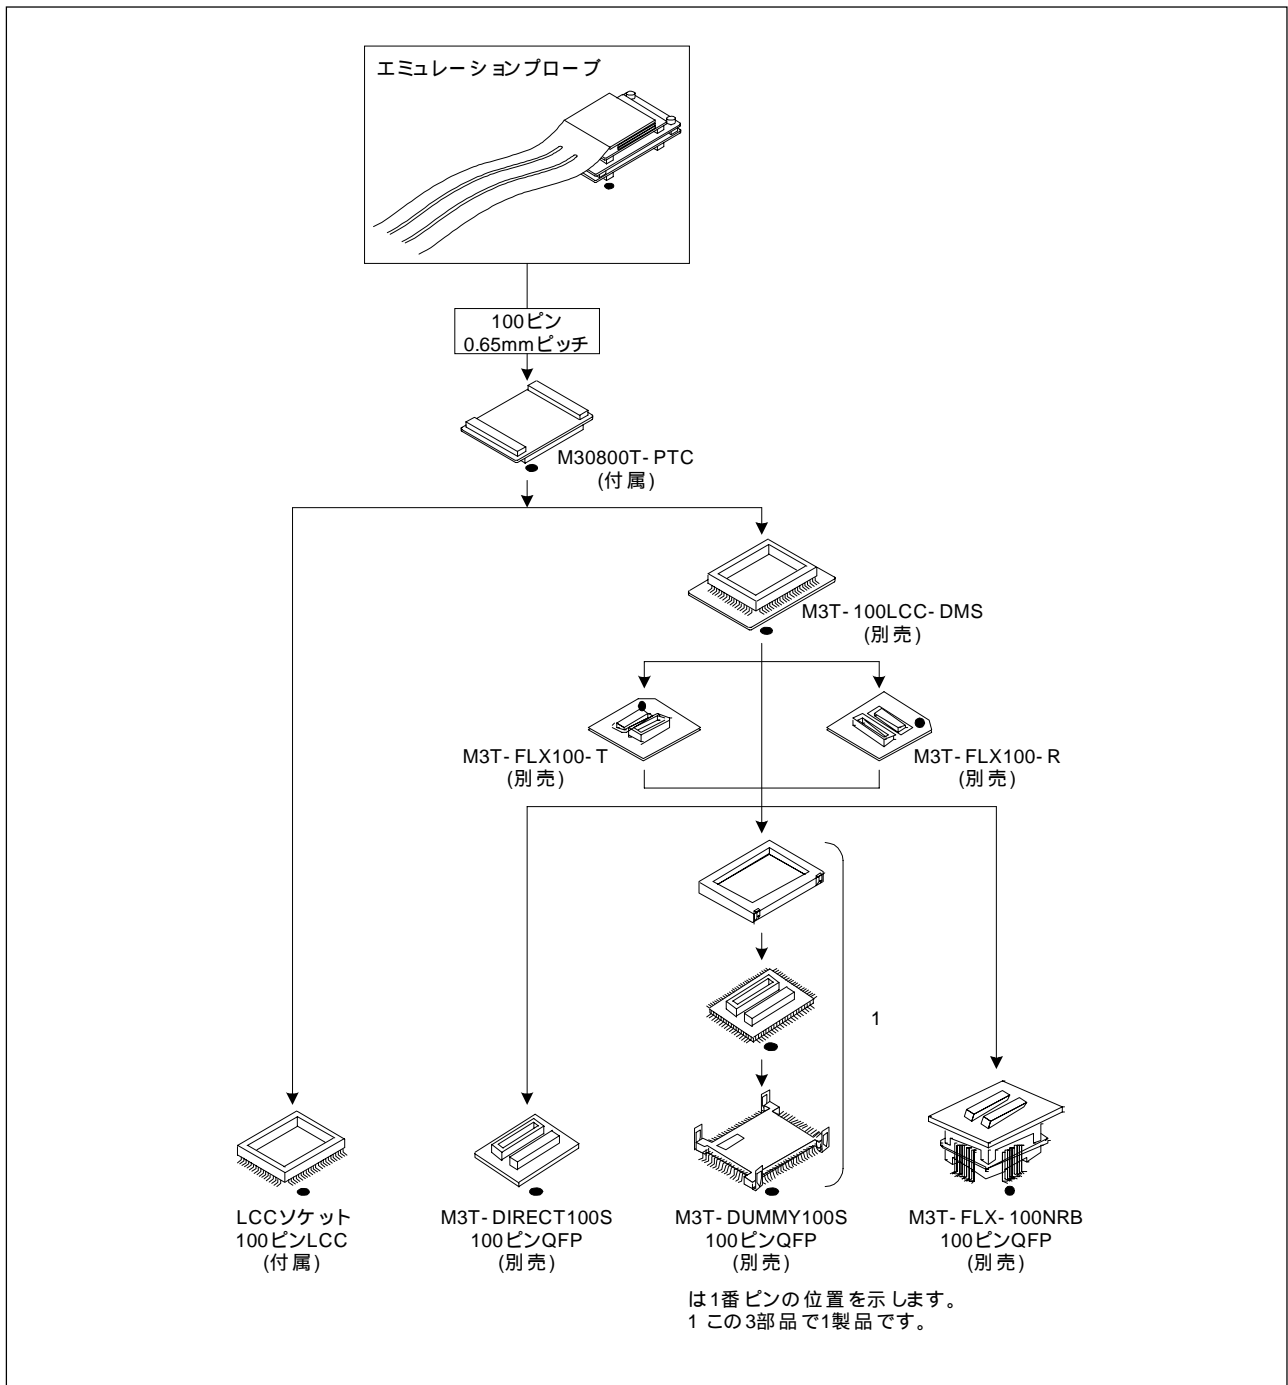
エミュレーションプローブ

100ピン
0.65mmピッチ

M30800T-PTC
(付属)

M3T-100LCC-DMS
(別売)

M3T-FLX100-T
(別売)

M3T-FLX100-R
(別売)

1

LCCソケット
100ピンLCC
(付属)

M3T-DIRECT100S
100ピンQFP
(別売)

M3T-DUMMY100S
100ピンQFP
(別売)

M3T-FLX-100NRB
100ピンQFP
(別売)

は1番ピンの位置を示します。
1 この3部品で1製品です。